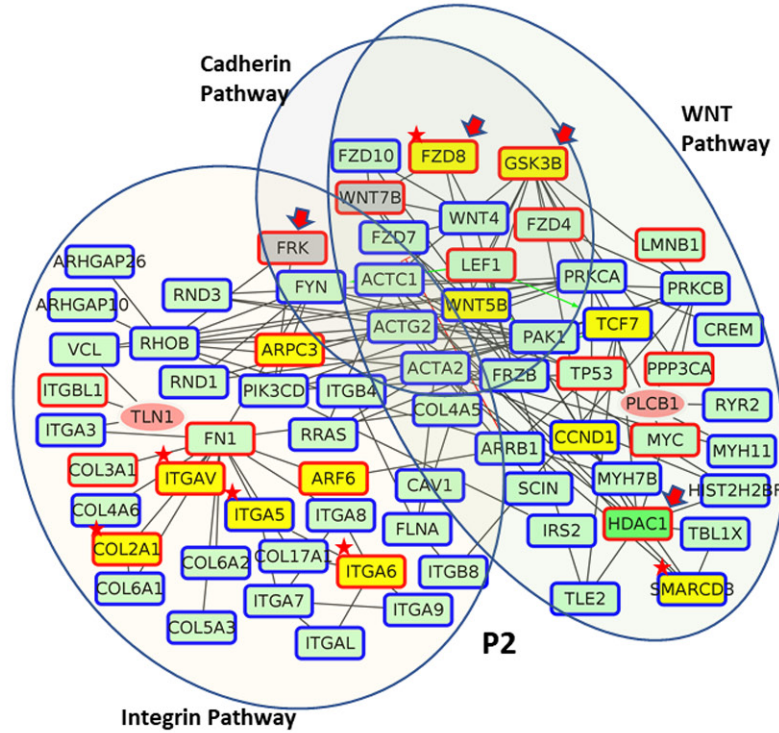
Cadherin Pathway

WNT Pathway

FZD10
FZD8
GSK3B
WNT7B
WNT4
FZD4
LMNB1
FRK
FZD7
LEF1
ARHGAP26
PRKCA
PRKCB
RND3
FYN
ACTC1
ARHGAP10
WNT5B
CREM
VCL
RHOB
ARPC3
ACTG2
PAK1
TCF7
ITGBL1
RND1
PIK3CD
ITGB4
ACTA2
FRZB
TP53
PPP3CA
TLN1
COL4A5
PLCB1
RYR2
ITGA3
FN1
RRAS
ARRB1
CCND1
MYC
MYH11
COL3A1
ITGAV
ARF6
CAV1
SCIN
MYH7B
HIST2H2BF
COL4A6
ITGA5
ITGA8
HDAC1
TBL1X
COL2A1
COL6A2
COL17A1
FLNA
IRS2
ITGA6
ITGB8
SMARCD3
COL6A1
ITGA7
ITGA9
TLE2
COL5A3
ITGAL
P2

Integrin Pathway